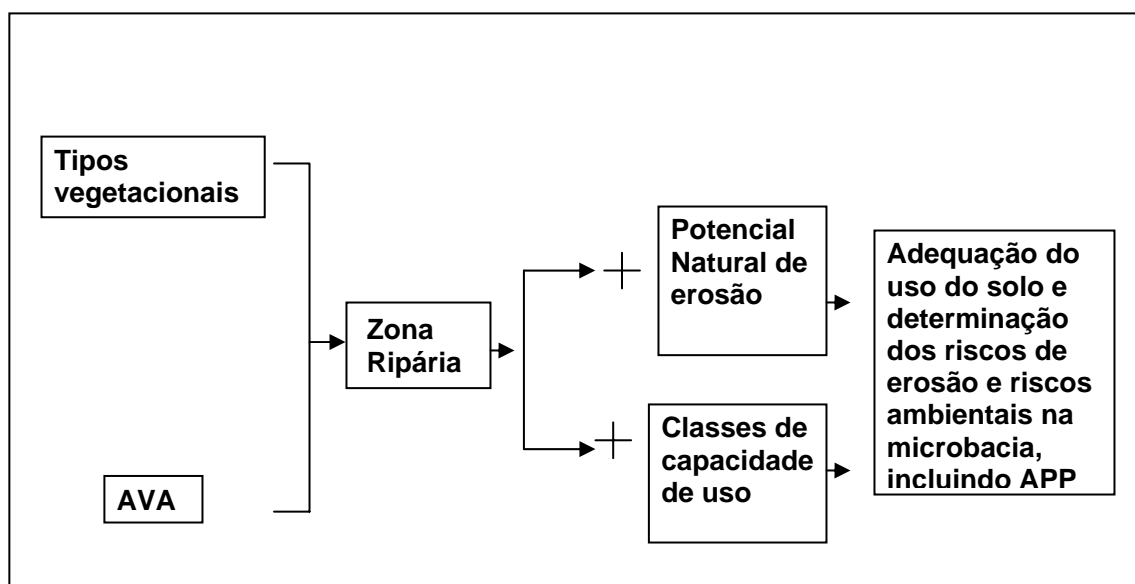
Tipos vegetacionais

AVA

Zona Ripária

Potencial Natural de erosão

Classes de capacidade de uso

Adequação do uso do solo e determinação dos riscos de erosão e riscos ambientais na microbacia, incluindo APP